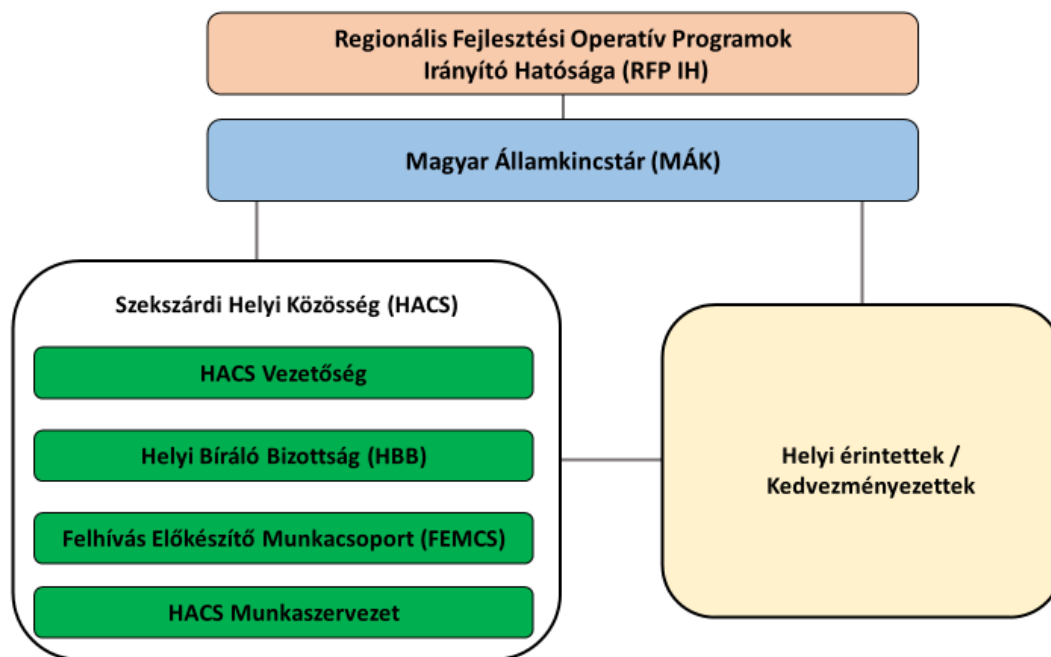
Regionális Fejlesztési Operatív Programok
Irányító Hatósága (RFP IH)

Magyar Államkincstár (MÁK)

Szekszárdi Helyi Közösség (HACS)

HACS Vezetőség

Helyi Bíráló Bizottság (HBB)

Felhívás Előkészítő Munkacsoport (FEMCS)

HACS Munkaszervezet

Helyi érintettek / Kedvezményezettek